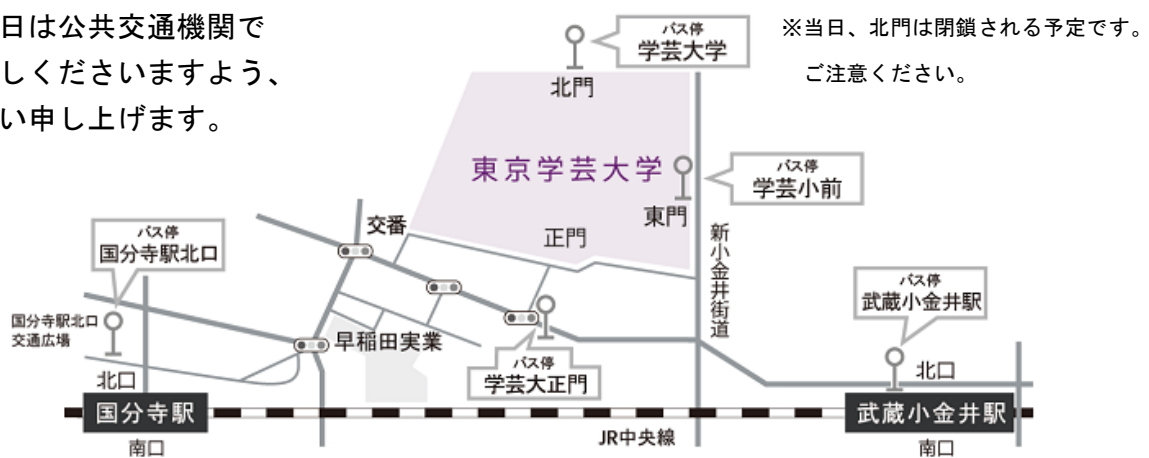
日は公共交通機関で
しくださいますよう、
い申し上げます。

バス停
学芸大学

※当日、北門は閉鎖される予定です。
ご注意ください。

北門

東京学芸大学

バス停
学芸小前

東門

交番

正門

新小金井街道

バス停
国分寺駅北口

バス停
武蔵小金井駅

国分寺駅北口
交通広場

早稲田実業

バス停
学芸大正門

北口

北口

国分寺駅

武蔵小金井駅

南口

JR中央線

南口